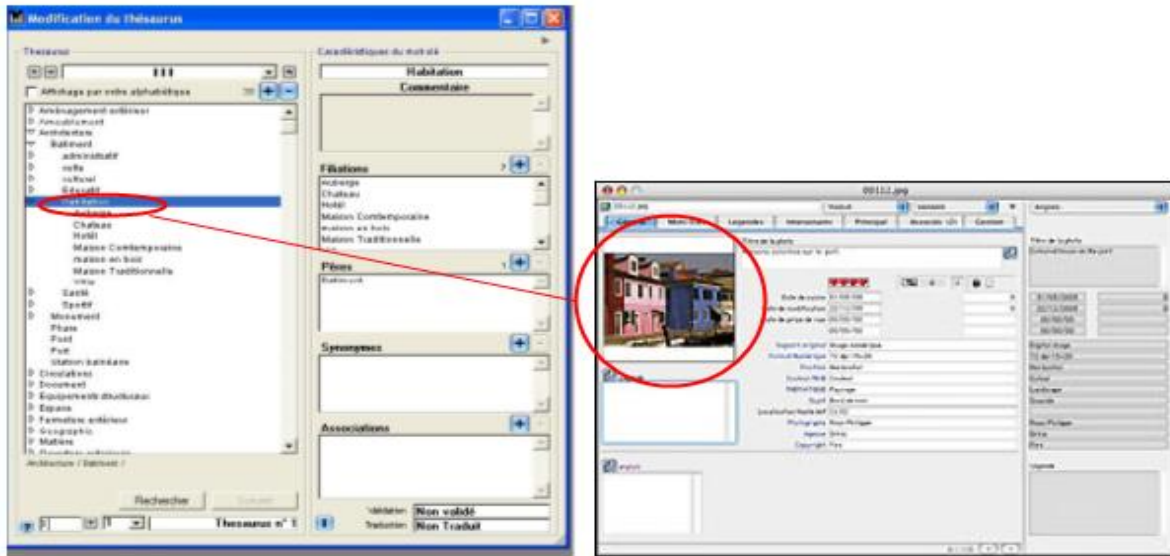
Modification du thésaurus

Thésaurus

Affichage par ordre alphabétique

Aménagement extérieur
Ameublement
Architecture
Bâtiment
administratif
culte
culturel
Educatif
Habitation
Auberge
Chateau
Hotel
Maison Contemporaine
maison en bois
Maison Traditionnelle
villa
Santé
Sportif
Monument
Phare
Pont
Port
Station balnéaire
Circulations
Document
Equipements et structures
Espace
Formation artistique
Géographie
Matière

Architecture / Bâtiment /

Rechercher

Thesaurus n° 1

Caractéristiques du mot clé

Habitation

Commentaire

Filiations

Auberge
Chateau
Hotel
Maison Contemporaine
maison en bois
Maison Traditionnelle

Pères

Bâtiment

Synonymes

Associations

Validation: Non validé

Traduction: Non Traduit

00112.jpg

Légendes

Principal

Titre de la photo

Date de saisie
Date de modification
Date de prise de vue

Support original
Format Numérique
Pro/Perso
Couleur/N&B
Nature Image
Sujet
Photographe
Agence
Copyright

Légende